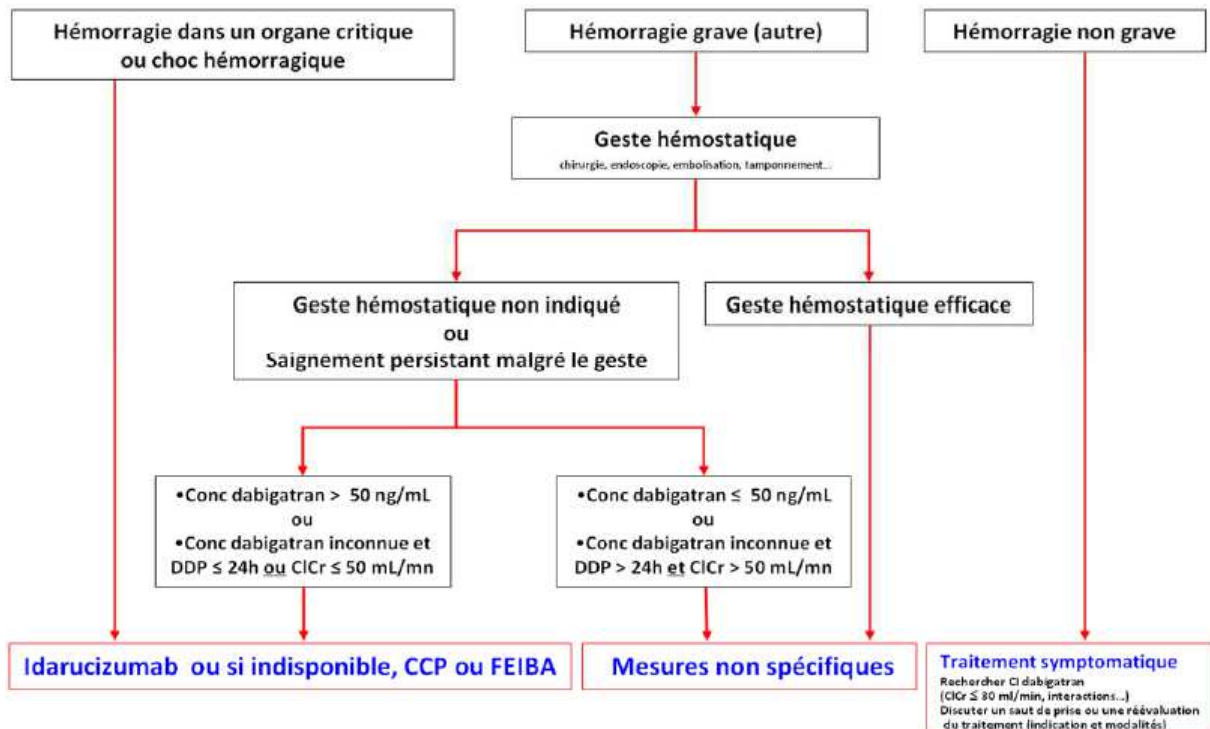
Hémorragie dans un organe critique ou choc hémorragique

Hémorragie grave (autre)

Hémorragie non grave

Geste hémostatique
chirurgie, endoscopie, embolisation, tamponnement...

Geste hémostatique non indiqué
ou
Saignement persistant malgré le geste

Geste hémostatique efficace

•Conc dabigatran > 50 ng/mL
ou
•Conc dabigatran inconnue et DDP ≤ 24h ou ClCr ≤ 50 mL/mn

•Conc dabigatran ≤ 50 ng/mL
ou
•Conc dabigatran inconnue et DDP > 24h et ClCr > 50 mL/mn

Idarucizumab ou si indisponible, CCP ou FEIBA

Mesures non spécifiques

Traitement symptomatique
Rechercher CI dabigatran
(ClCr ≤ 30 ml/min, interactions...)
Discuter un saut de prise ou une réévaluation du traitement (indication et modalités)